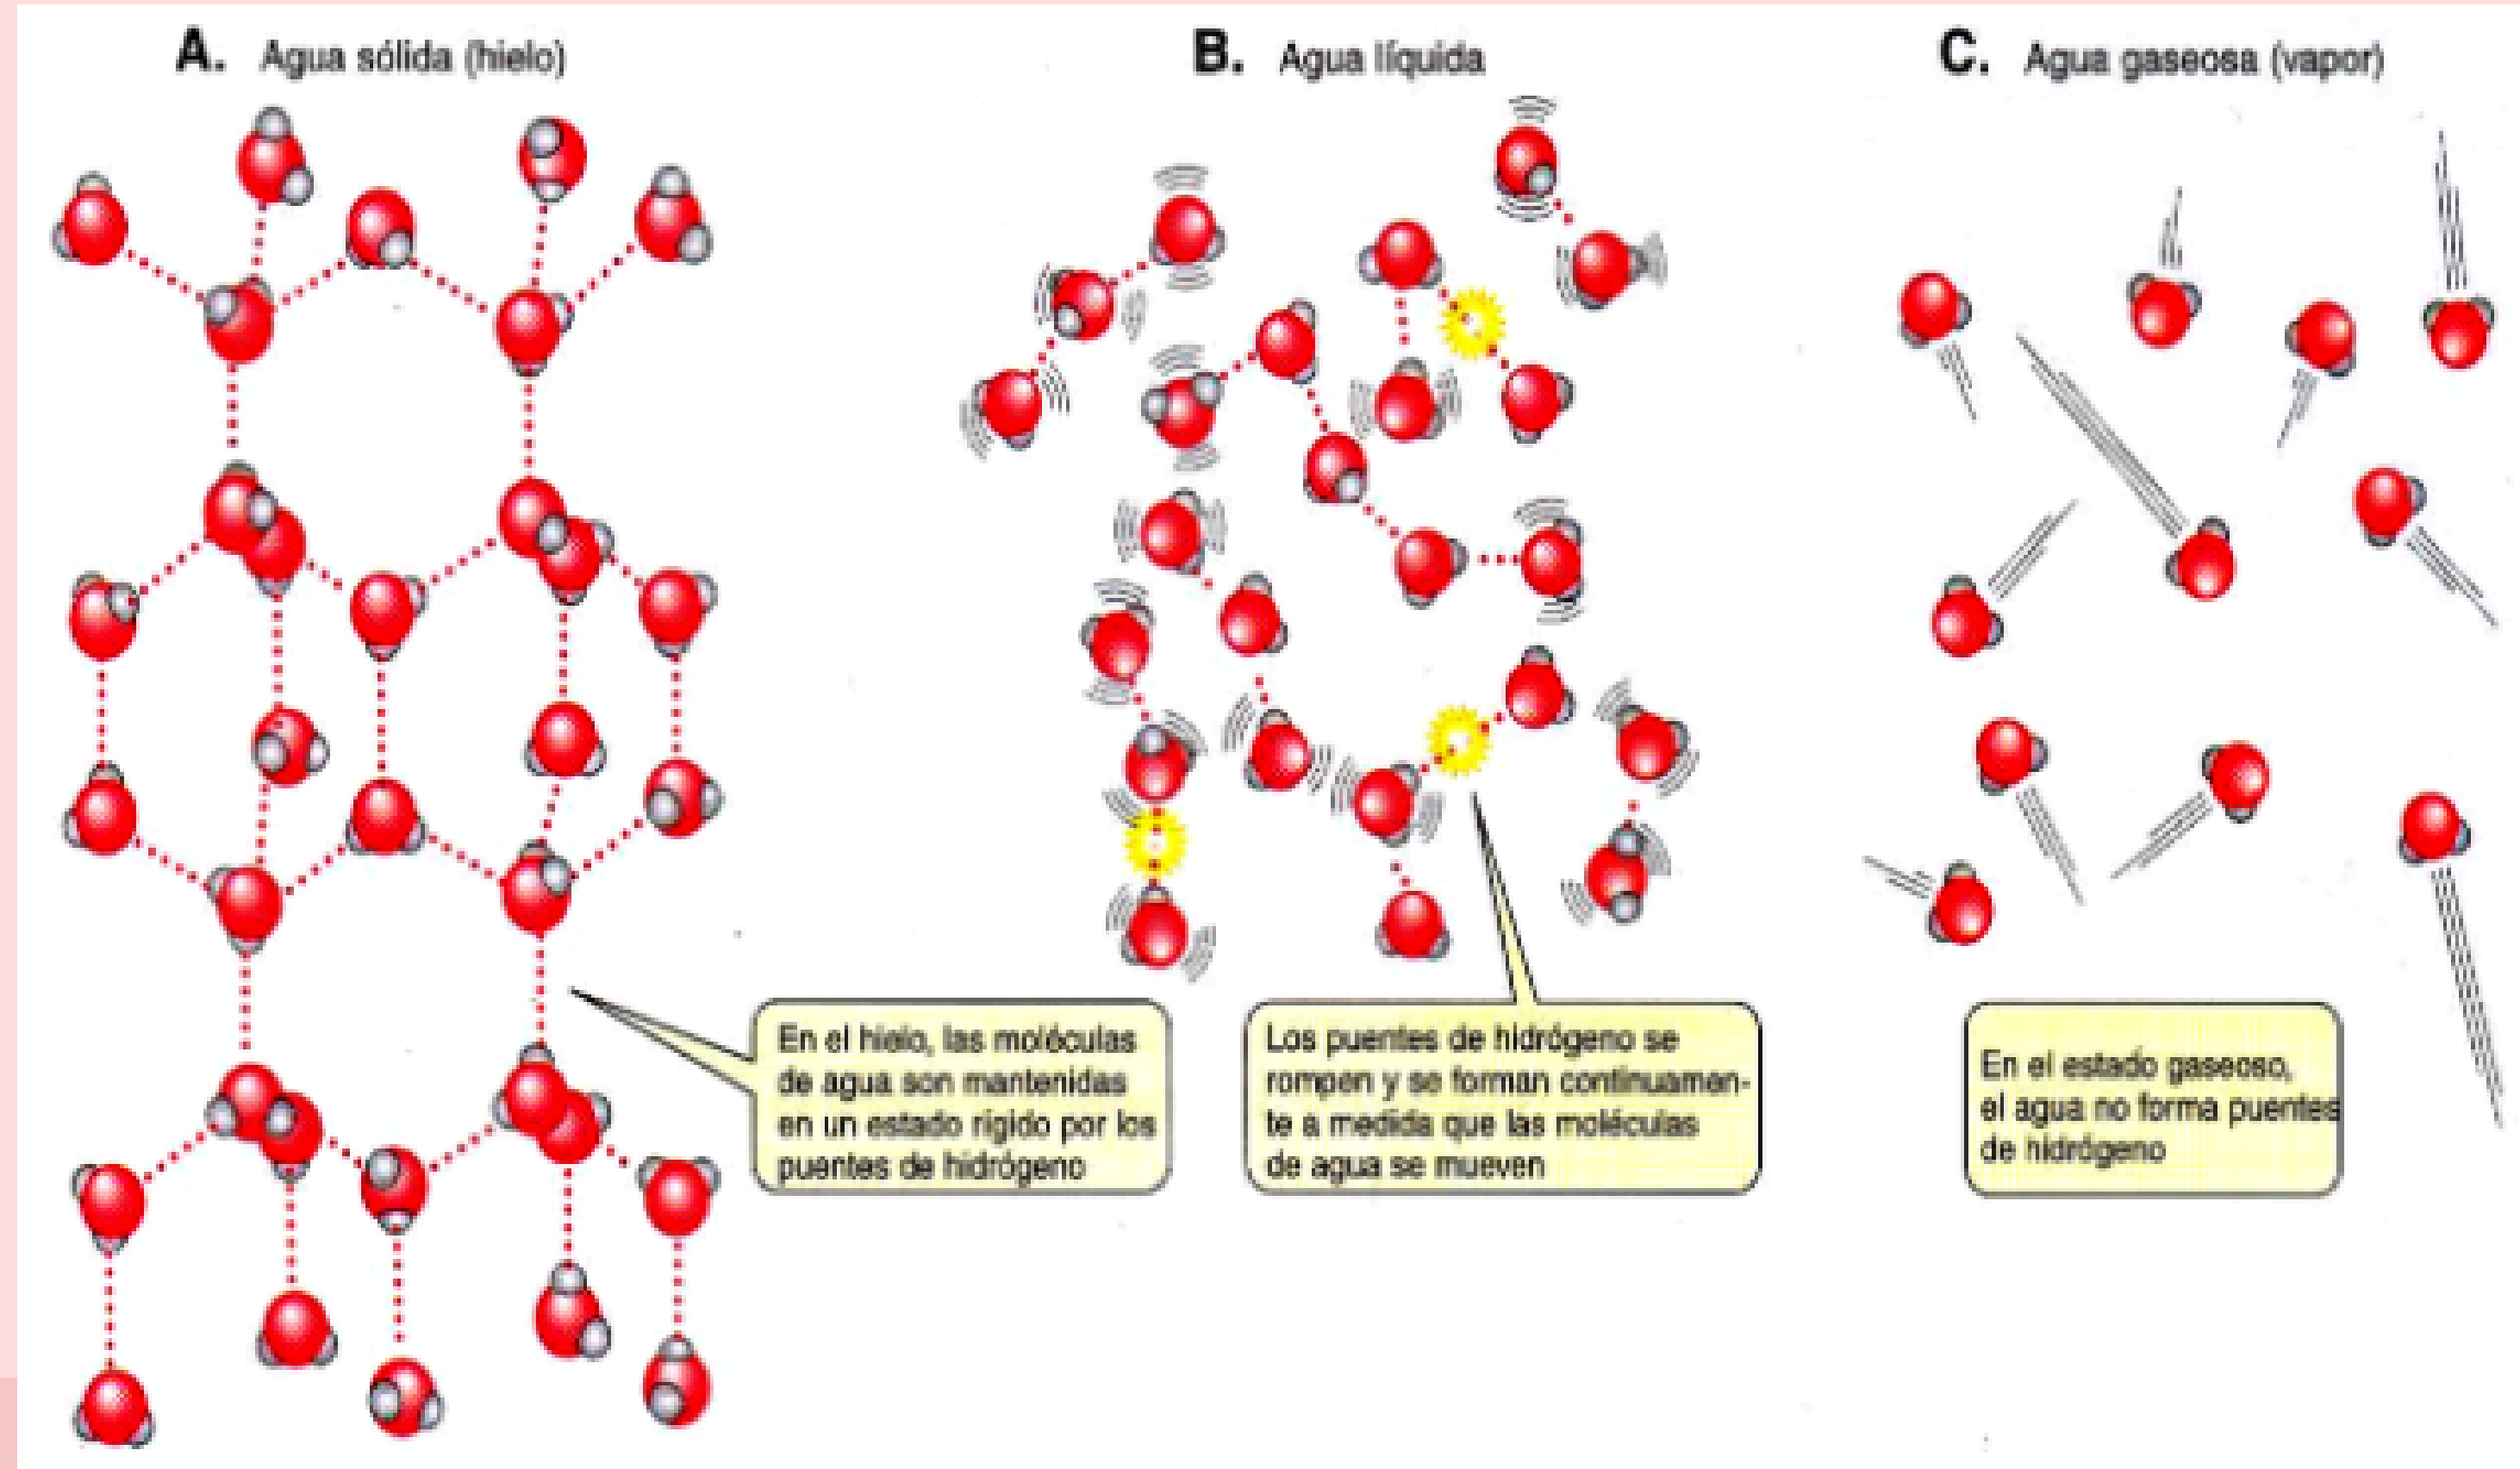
A. Agua sólida (hielo)

B. Agua líquida

C. Agua gaseosa (vapor)

En el hielo, las moléculas de agua son mantenidas en un estado rígido por los puentes de hidrógeno

Los puentes de hidrógeno se rompen y se forman continuamente a medida que las moléculas de agua se mueven

En el estado gaseoso, el agua no forma puentes de hidrógeno